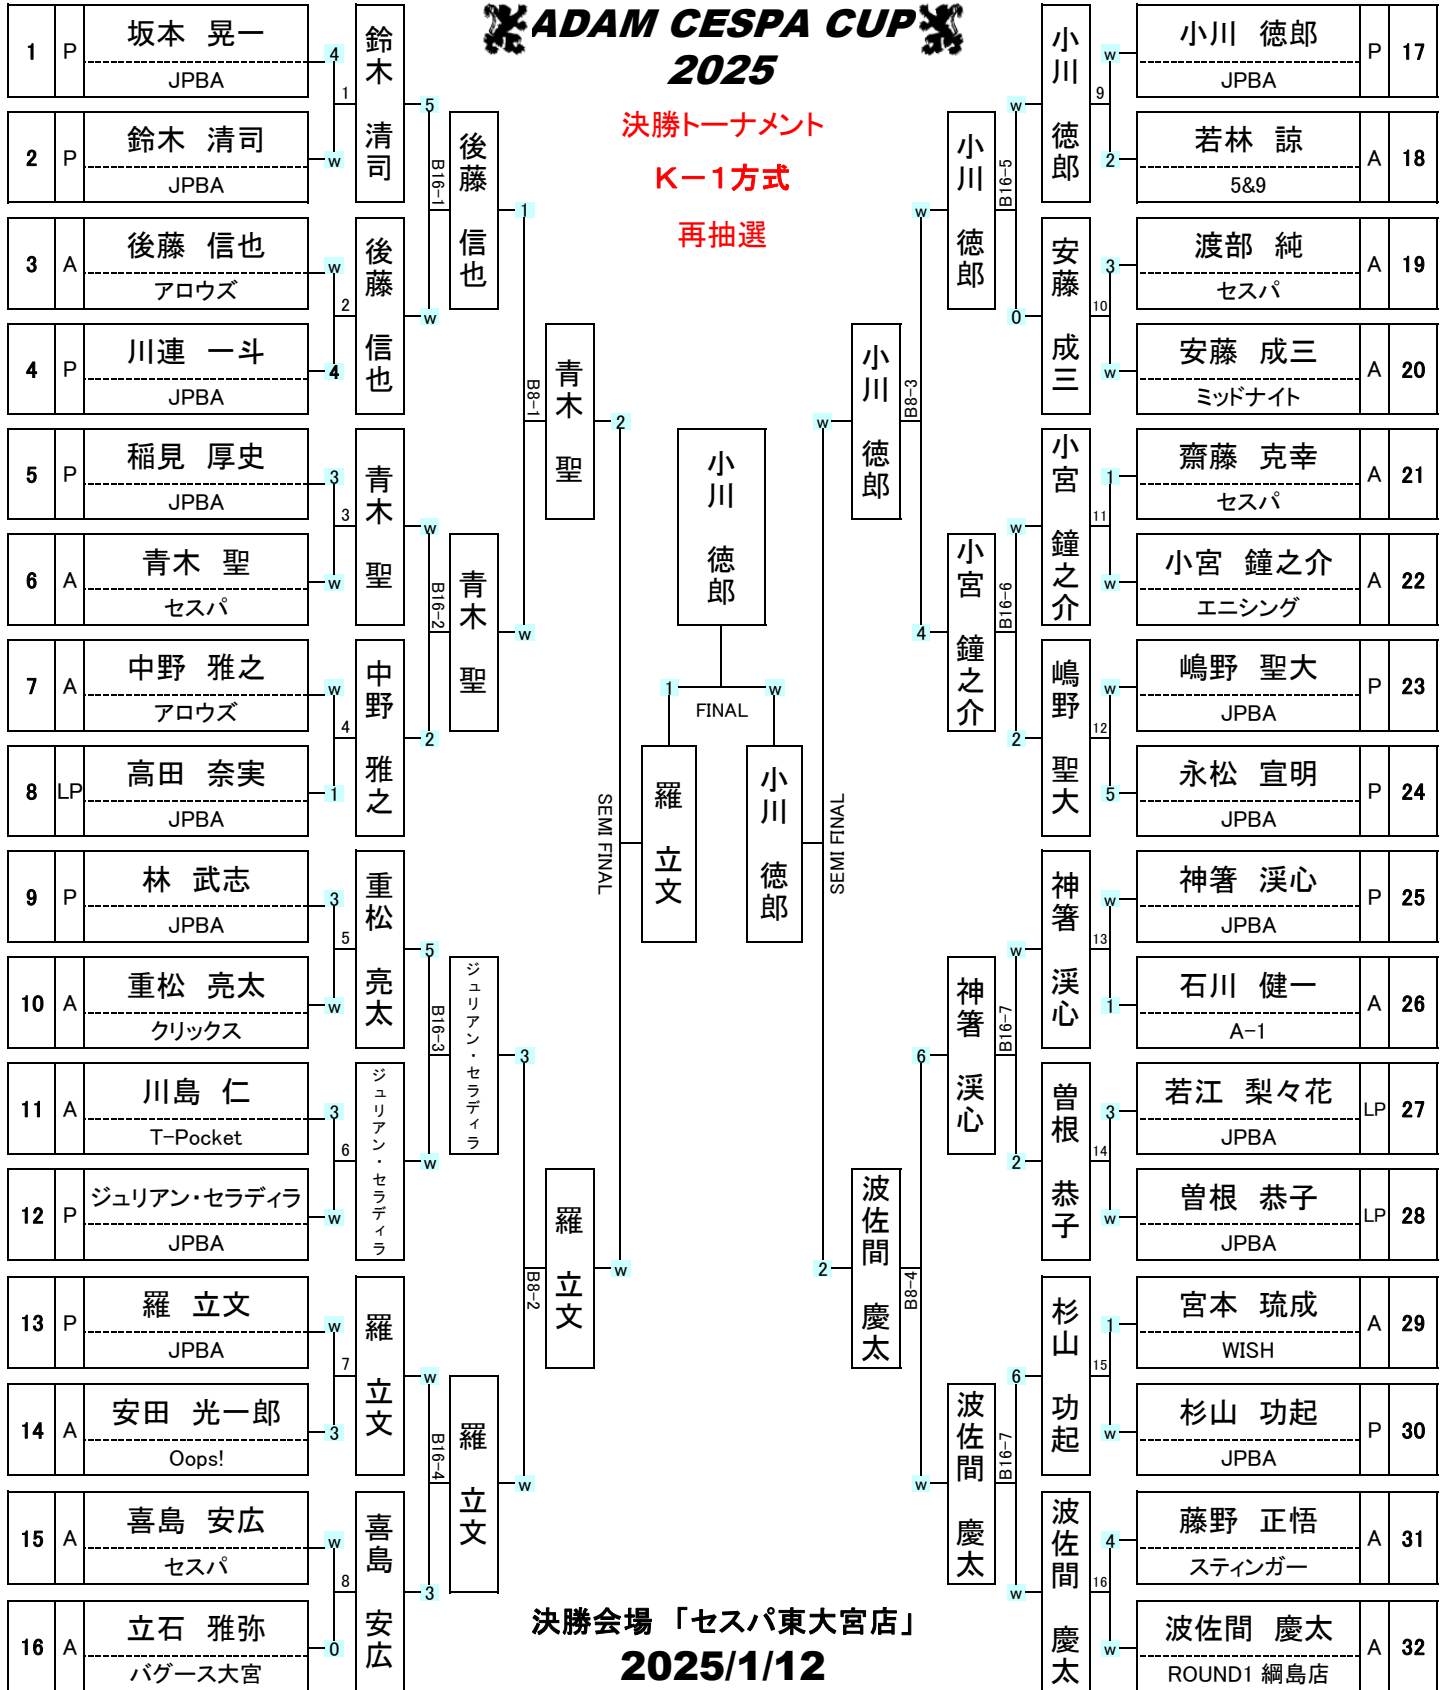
ADAM CESPA CUP
2025

決勝トーナメント
K－1方式
再抽選

| 1 | P | 坂本　晃一 / JPBA |
| 2 | P | 鈴木　清司 / JPBA |
| 3 | A | 後藤　信也 / アロウズ |
| 4 | P | 川連　一斗 / JPBA |
| 5 | P | 稲見　厚史 / JPBA |
| 6 | A | 青木　聖 / セスパ |
| 7 | A | 中野　雅之 / アロウズ |
| 8 | LP | 高田　奈実 / JPBA |
| 9 | P | 林　武志 / JPBA |
| 10 | A | 重松　亮太 / クリックス |
| 11 | A | 川島　仁 / T-Pocket |
| 12 | P | ジュリアン・セラディラ / JPBA |
| 13 | P | 羅　立文 / JPBA |
| 14 | A | 安田　光一郎 / Oops! |
| 15 | A | 喜島　安広 / セスパ |
| 16 | A | 立石　雅弥 / バグース大宮 |

1: 4, w — 鈴木清司
2: w, 4 — 後藤信也
3: 3, w — 青木聖
4: w, 1 — 中野雅之
5: 3, w — 重松亮太
6: 3, w — ジュリアン・セラディラ
7: w, 3 — 羅立文
8: w, 0 — 喜島安広

B16-1: 5, w — 後藤信也
B16-2: w, 2 — 青木聖
B16-3: 5, w — ジュリアン・セラディラ
B16-4: w, 3 — 羅立文

B8-1: 1, w — 青木聖
B8-2: 3, w — 羅立文

SEMI FINAL: 2, w — 羅立文

| 17 | P | 小川　徳郎 / JPBA |
| 18 | A | 若林　諒 / 5&9 |
| 19 | A | 渡部　純 / セスパ |
| 20 | A | 安藤　成三 / ミッドナイト |
| 21 | A | 齋藤　克幸 / セスパ |
| 22 | A | 小宮　鐘之介 / エニシング |
| 23 | P | 嶋野　聖大 / JPBA |
| 24 | P | 永松　宣明 / JPBA |
| 25 | P | 神箸　渓心 / JPBA |
| 26 | A | 石川　健一 / A-1 |
| 27 | LP | 若江　梨々花 / JPBA |
| 28 | LP | 曽根　恭子 / JPBA |
| 29 | A | 宮本　琉成 / WISH |
| 30 | P | 杉山　功起 / JPBA |
| 31 | A | 藤野　正悟 / スティンガー |
| 32 | A | 波佐間　慶太 / ROUND1 綱島店 |

9: w, 2 — 小川徳郎
10: 3, w — 安藤成三
11: 1, w — 小宮鐘之介
12: w, 5 — 嶋野聖大
13: w, 1 — 神箸渓心
14: 3, w — 曽根恭子
15: 1, w — 杉山功起
16: 4, w — 波佐間慶太

B16-5: w, 0 — 小川徳郎
B16-6: w, 2 — 小宮鐘之介
B16-7: w, 2 — 神箸渓心
B16-7: 6, w — 波佐間慶太

B8-3: w, 4 — 小川徳郎
B8-4: 6, w — 波佐間慶太

SEMI FINAL: w, 2 — 小川徳郎

FINAL
1 羅　立文
w 小川　徳郎

小川　徳郎

決勝会場 「セスパ東大宮店」
2025/1/12